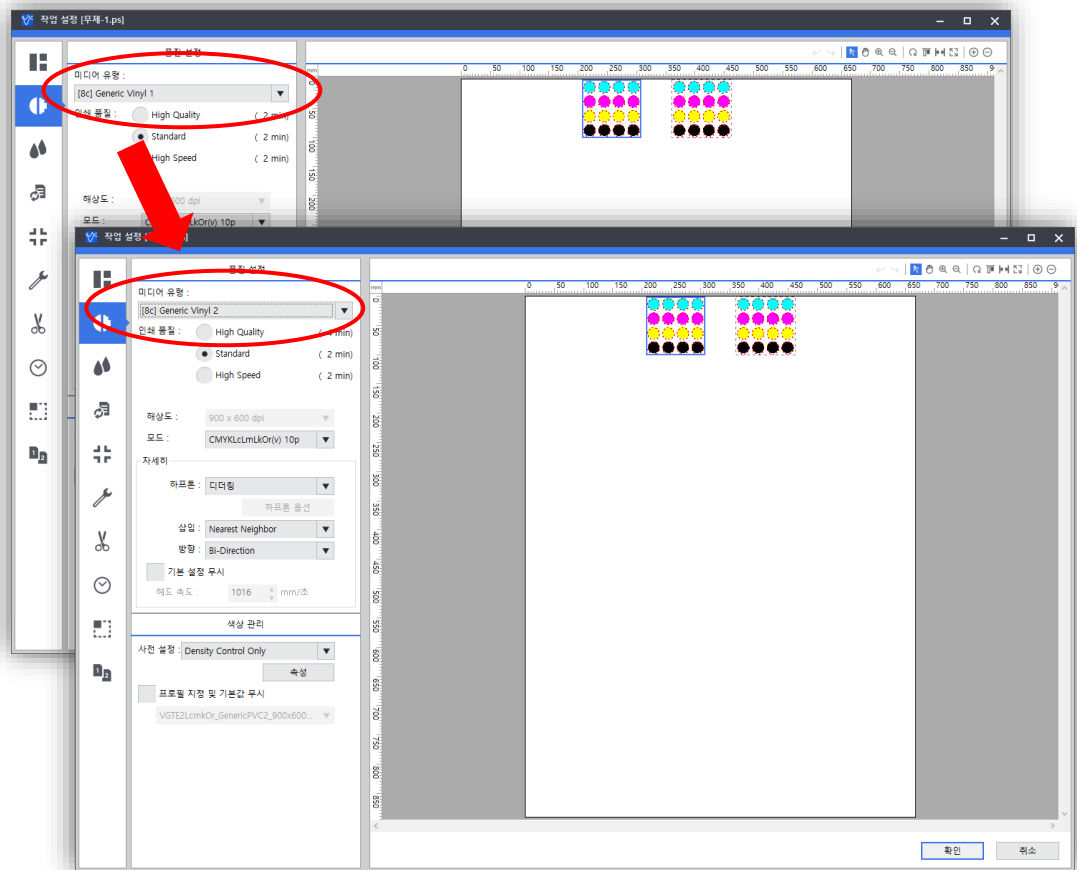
작업 설정 [무제-1.ps]

품질 설정

미디어 유형 :

[8c] Generic Vinyl 1

인쇄 품질 :

High Quality ( 2 min)

Standard ( 2 min)

High Speed ( 2 min)

해상도 : 900 x 600 dpi

모드 : CMYKLcLmLkOr(v) 10p

mm

0 50 100 150 200 250 300 350 400 450 500 550 600 650 700 750 800 850 9

작업 설정 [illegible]

품질 설정

미디어 유형 :

[8c] Generic Vinyl 2

인쇄 품질 :

High Quality ( 2 min)

Standard ( 2 min)

High Speed ( 2 min)

해상도 : 900 x 600 dpi

모드 : CMYKLcLmLkOr(v) 10p

자세히

하프톤 : 디더링

하프톤 옵션

삽입 : Nearest Neighbor

방향 : Bi-Direction

기본 설정 무시

헤드 속도 : 1016 mm/초

색상 관리

사전 설정 : Density Control Only

속성

프로필 지정 및 기본값 무시

VGTE2LcmkOr_GenericPVC2_900x600...

0 50 100 150 200 250 300 350 400 450 500 550 600 650 700 750 800 850 9

0 50 100 150 200 250 300 350 400 450 500 550 600 650 700 750 800 850

확인

취소